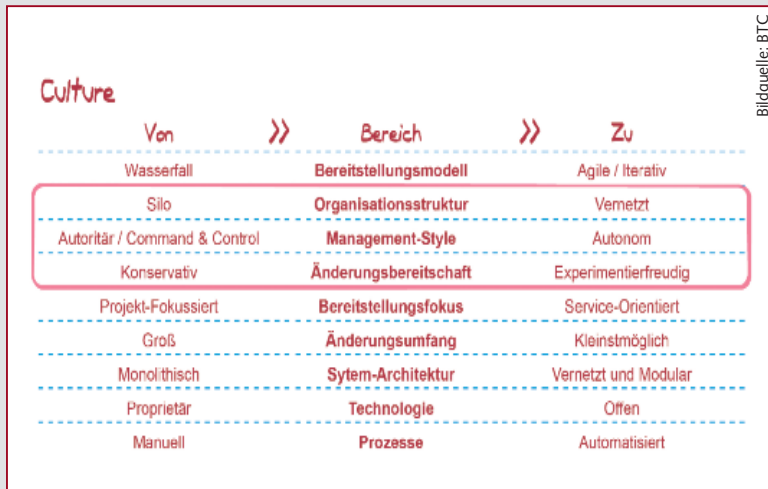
Bildquelle: BTC

Culture

| Von | » Bereich » | Zu |
|---|---|---|
| Wasserfall | **Bereitstellungsmodell** | Agile / Iterativ |
| Silo | **Organisationsstruktur** | Vernetzt |
| Autorität / Command & Control | **Management-Style** | Autonom |
| Konservativ | **Änderungsbereitschaft** | Experimentierfreudig |
| Projekt-Fokussiert | **Bereitstellungsfokus** | Service-Orientiert |
| Groß | **Änderungsumfang** | Kleinstmöglich |
| Monolithisch | **Sytem-Architektur** | Vernetzt und Modular |
| Proprietär | **Technologie** | Offen |
| Manuell | **Prozesse** | Automatisiert |